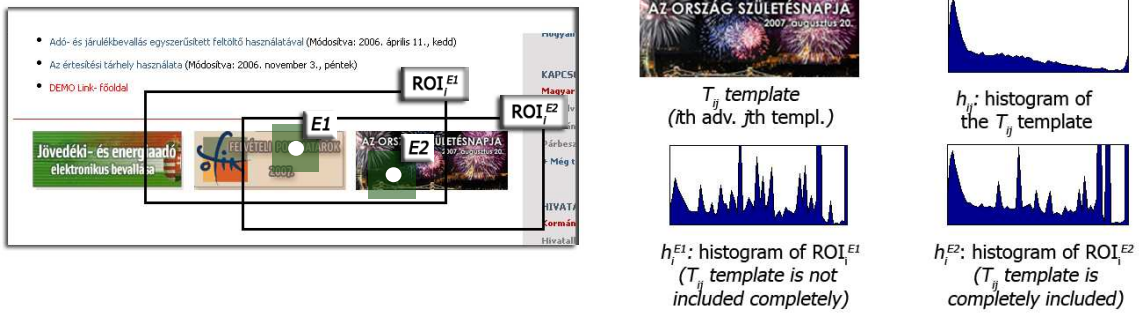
Adó- és járulékbevallás egyszerűsített feltöltő használatával (Módosítva: 2006. április 11., kedd)

Az értesítési tárhely használata (Módosítva: 2006. november 3., péntek)

DEMO Link- főoldal

Hogyan

KAPCSO

Magyar

Párbesz

+ Még t

HIVATA

Cormán

Hivatal

Jövedéki- és energiaadó elektronikus bevallása

FELVÉTELI PONTHATÁROK 2007

AZ ORSZÁG SZÜLETÉSNAPJA 2007. augusztus 20.

$ROI_i^{E1}$

$ROI_i^{E2}$

E1

E2

AZ ORSZÁG SZÜLETÉSNAPJA 2007. augusztus 20.

$T_{ij}$ template
(ith adv. jth templ.)

$h_{ij}$: histogram of the $T_{ij}$ template

$h_i^{E1}$: histogram of $ROI_i^{E1}$
($T_{ij}$ template is not included completely)

$h_i^{E2}$: histogram of $ROI_i^{E2}$
($T_{ij}$ template is completely included)